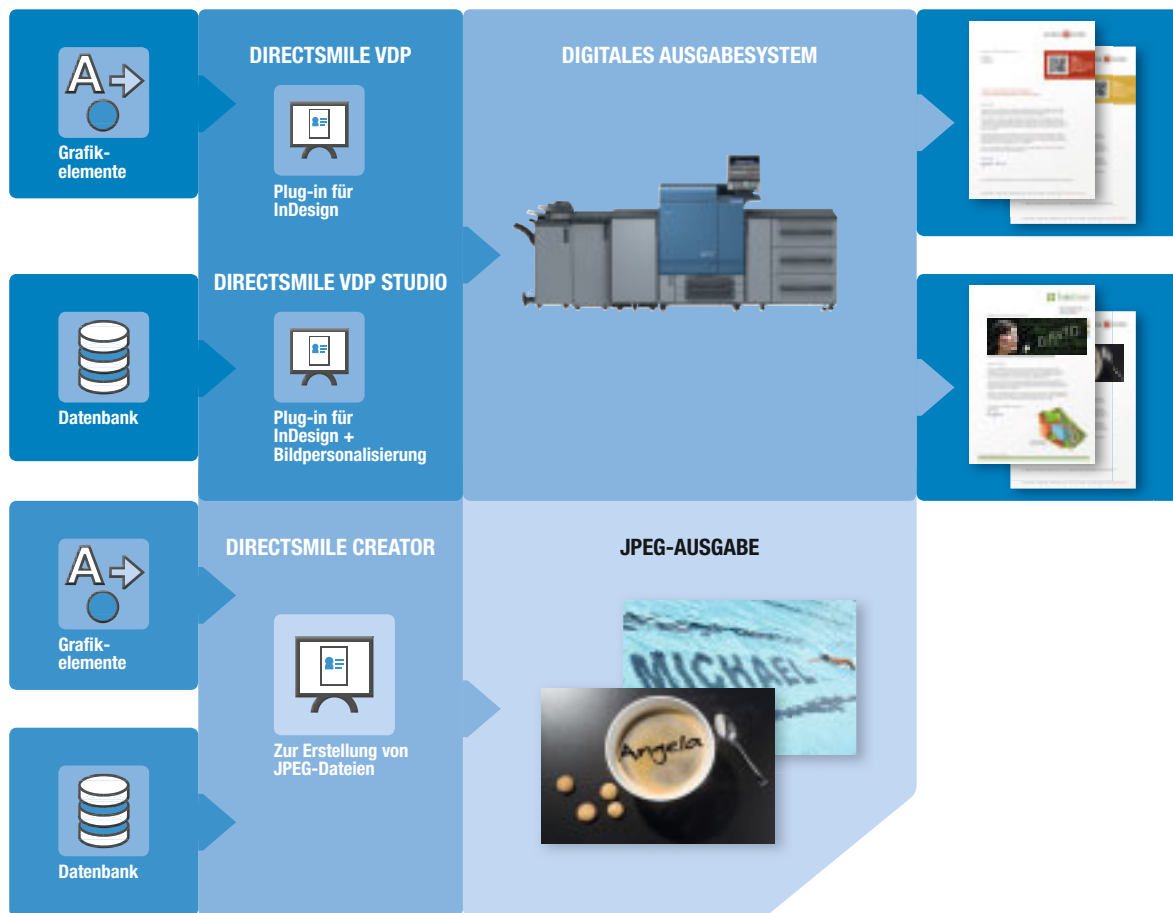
Grafik-elemente

Datenbank

DIRECTSMILE VDP

Plug-in für InDesign

DIRECTSMILE VDP STUDIO

Plug-in für InDesign + Bildpersonalisierung

DIGITALES AUSGABESYSTEM

Grafik-elemente

Datenbank

DIRECTSMILE CREATOR

Zur Erstellung von JPEG-Dateien

JPEG-AUSGABE

MICHAEL

Angela